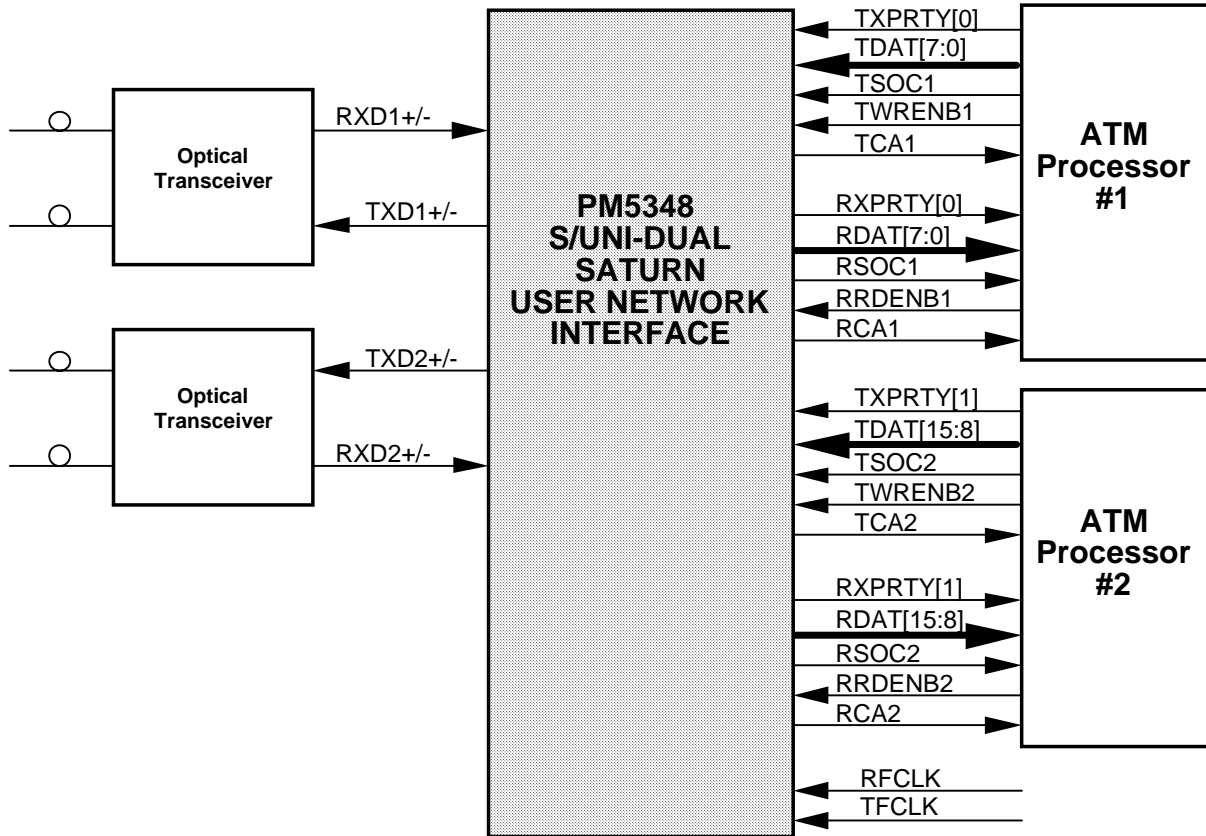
Optical Transceiver

RXD1+/-

TXD1+/-

Optical Transceiver

TXD2+/-

RXD2+/-

PM5348
S/UNI-DUAL
SATURN
USER NETWORK
INTERFACE

TXPRTY[0]
TDAT[7:0]
TSOC1
TWRENB1
TCA1
RXPRTY[0]
RDAT[7:0]
RSOC1
RRDENB1
RCA1

ATM
Processor
#1

TXPRTY[1]
TDAT[15:8]
TSOC2
TWRENB2
TCA2
RXPRTY[1]
RDAT[15:8]
RSOC2
RRDENB2
RCA2

ATM
Processor
#2

RFCLK
TFCLK